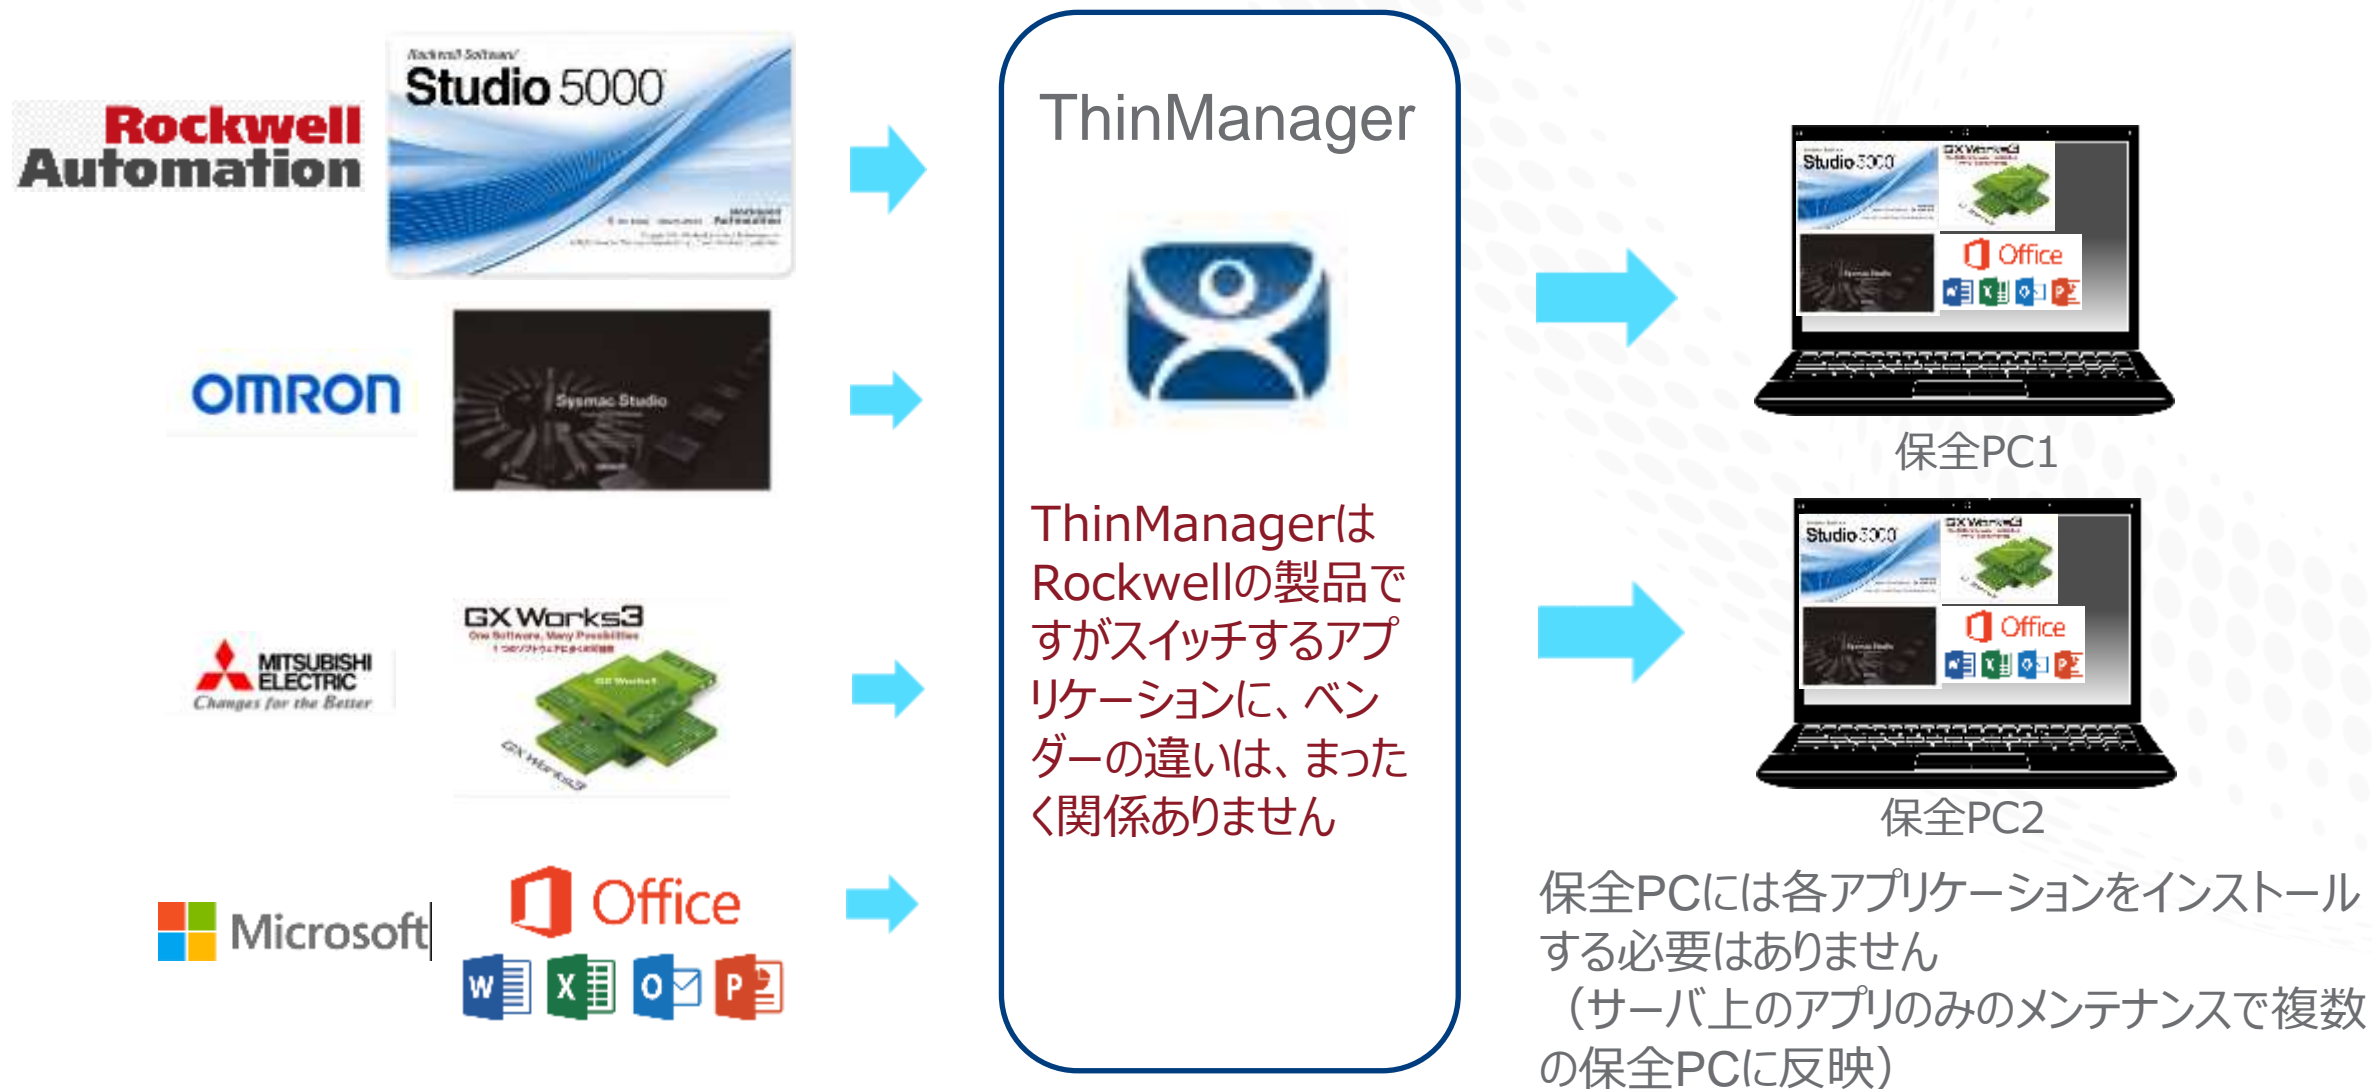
Rockwell Automation

Rockwell Software

Studio 5000

OMRON

Sysmac Studio

MITSUBISHI ELECTRIC
Changes for the Better

GX Works3
One Software, Many Possibilities

Microsoft

Office

ThinManager

ThinManagerはRockwellの製品ですがスイッチするアプリケーションに、ベンダーの違いは、まったく関係ありません

Studio 5000
GX Works3
Office

保全PC1

Studio 5000
GX Works3
Office

保全PC2

保全PCには各アプリケーションをインストールする必要はありません
（サーバ上のアプリのみのメンテナンスで複数の保全PCに反映）